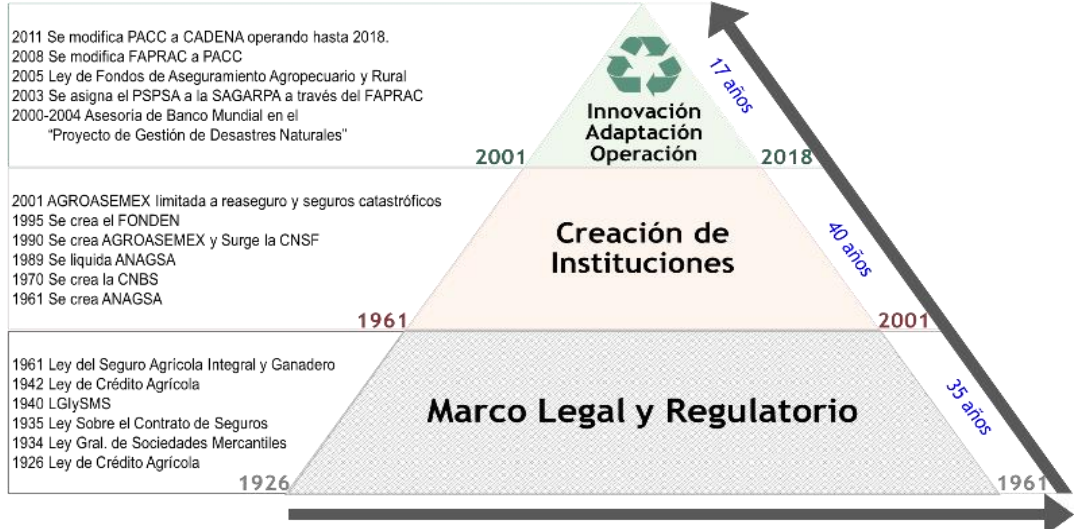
2011 Se modifica PACC a CADENA operando hasta 2018.
2008 Se modifica FAPRAC a PACC
2005 Ley de Fondos de Aseguramiento Agropecuario y Rural
2003 Se asigna el PSPSA a la SAGARPA a través del FAPRAC
2000-2004 Asesoria de Banco Mundial en el "Proyecto de Gestión de Desastres Naturales"

Innovación
Adaptación
Operación

2001 2018

17 años

2001 AGROASEMEX limitada a reaseguro y seguros catastróficos
1995 Se crea el FONDEN
1990 Se crea AGROASEMEX y Surge la CNSF
1989 Se liquida ANAGSA
1970 Se crea la CNBS
1961 Se crea ANAGSA

Creación de Instituciones

1961 2001

40 años

1961 Ley del Seguro Agrícola Integral y Ganadero
1942 Ley de Crédito Agrícola
1940 LGIySMS
1935 Ley Sobre el Contrato de Seguros
1934 Ley Gral. de Sociedades Mercantiles
1926 Ley de Crédito Agrícola

Marco Legal y Regulatorio

1926 1961

35 años